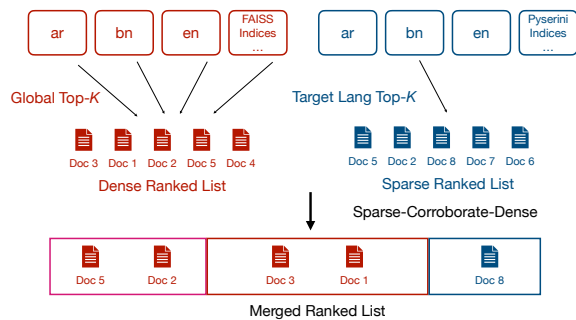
ar bn en FAISS Indices ...

ar bn en Pyserini Indices ...

Global Top-$K$

Target Lang Top-$K$

Doc 3 Doc 1 Doc 2 Doc 5 Doc 4

Dense Ranked List

Doc 5 Doc 2 Doc 8 Doc 7 Doc 6

Sparse Ranked List

Sparse-Corroborate-Dense

Doc 5 Doc 2 Doc 3 Doc 1 Doc 8

Merged Ranked List